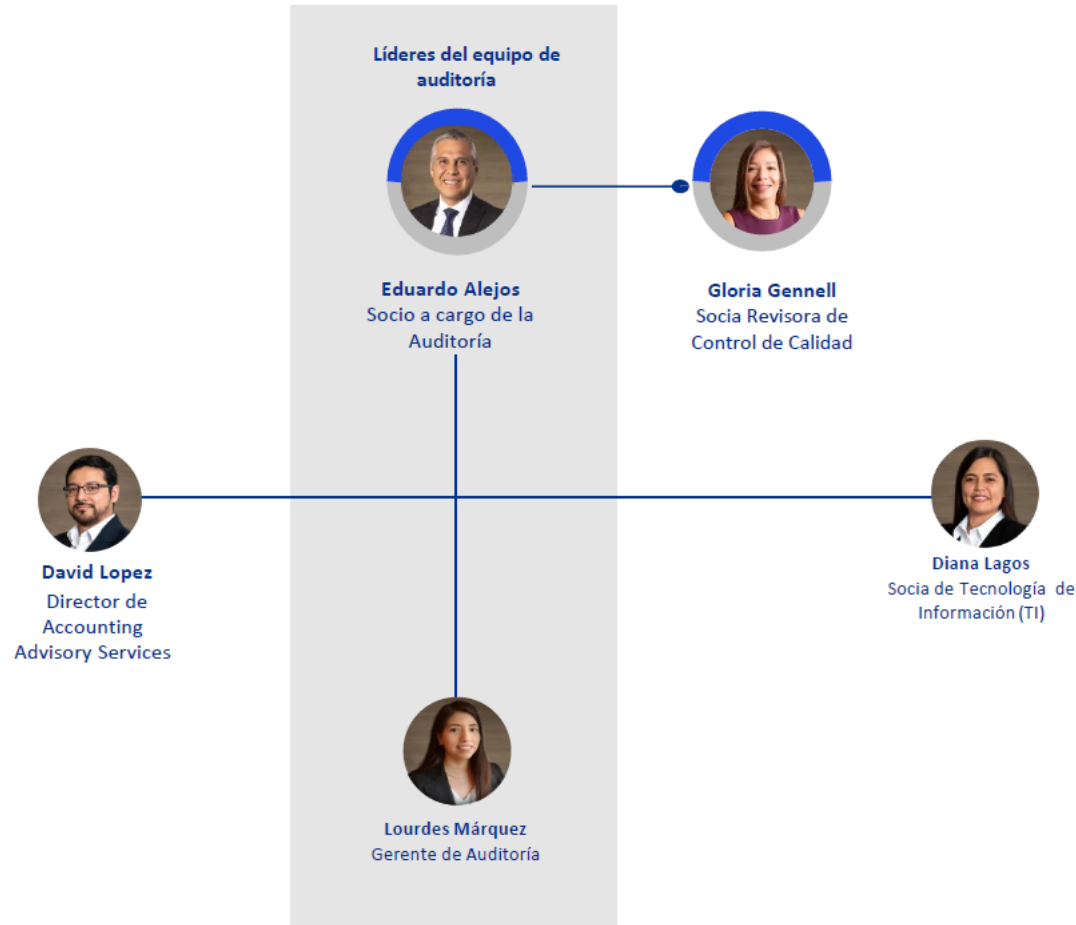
Líderes del equipo de auditoría

Eduardo Alejos
Socio a cargo de la Auditoría

Gloria Gennell
Socia Revisora de Control de Calidad

David Lopez
Director de Accounting Advisory Services

Diana Lagos
Socia de Tecnología de Información (TI)

Lourdes Márquez
Gerente de Auditoría